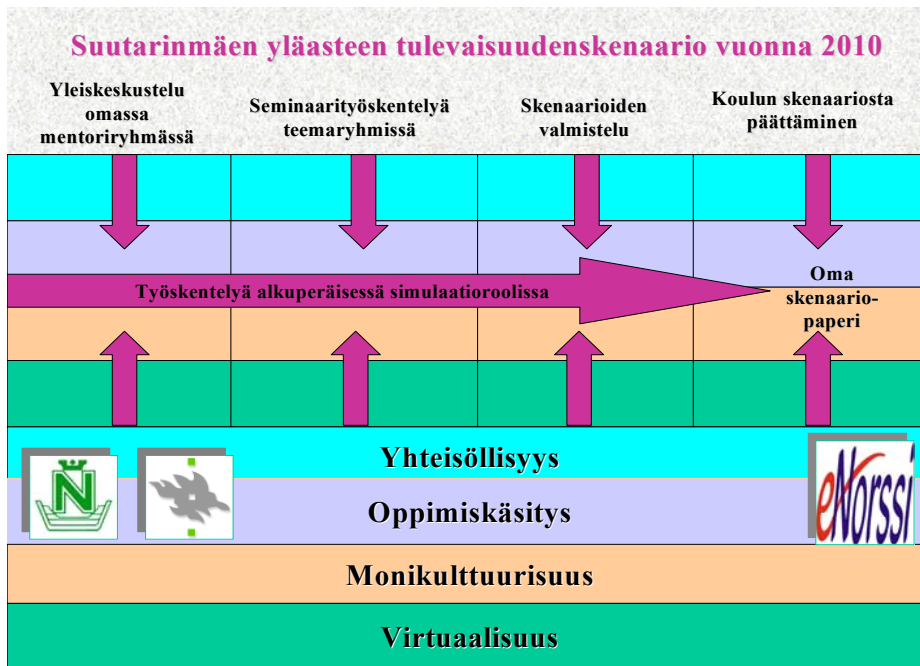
Suutarinmäen yläasteen tulevaisuudenskenaario vuonna 2010

Yleiskeskustelu omassa mentoriryhmässä

Seminaarityöskentelyä teemaryhmissä

Skenaarioiden valmistelu

Koulun skenaariosta päättäminen

Työskentelyä alkuperäisessä simulaatioroolissa

Oma skenaario-paperi

Yhteisöllisyys

Oppimiskäsitys

Monikulttuurisuus

Virtuaalisuus

eNorssi